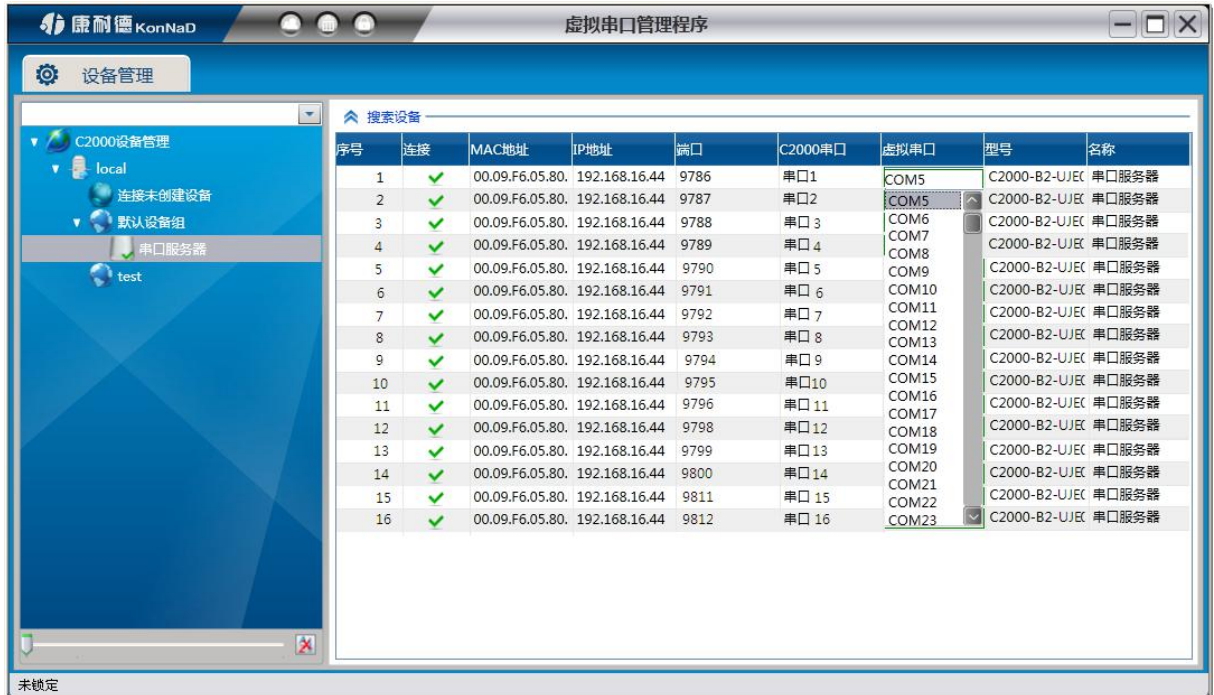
康耐德 KonNaD

虚拟串口管理程序

设备管理

C2000设备管理
local
连接未创建设备
默认设备组
串口服务器
test

搜索设备

| 序号 | 连接 | MAC地址 | IP地址 | 端口 | C2000串口 | 虚拟串口 | 型号 | 名称 |
|---|---|---|---|---|---|---|---|---|
| 1 | ✓ | 00.09.F6.05.80. | 192.168.16.44 | 9786 | 串口1 | COM5 | C2000-B2-UJE( | 串口服务器 |
| 2 | ✓ | 00.09.F6.05.80. | 192.168.16.44 | 9787 | 串口2 | COM5 | C2000-B2-UJE( | 串口服务器 |
| 3 | ✓ | 00.09.F6.05.80. | 192.168.16.44 | 9788 | 串口3 | COM6 | C2000-B2-UJE( | 串口服务器 |
| 4 | ✓ | 00.09.F6.05.80. | 192.168.16.44 | 9789 | 串口4 | COM7 COM8 | C2000-B2-UJE( | 串口服务器 |
| 5 | ✓ | 00.09.F6.05.80. | 192.168.16.44 | 9790 | 串口5 | COM9 | C2000-B2-UJE( | 串口服务器 |
| 6 | ✓ | 00.09.F6.05.80. | 192.168.16.44 | 9791 | 串口6 | COM10 | C2000-B2-UJE( | 串口服务器 |
| 7 | ✓ | 00.09.F6.05.80. | 192.168.16.44 | 9792 | 串口7 | COM11 | C2000-B2-UJE( | 串口服务器 |
| 8 | ✓ | 00.09.F6.05.80. | 192.168.16.44 | 9793 | 串口8 | COM12 COM13 | C2000-B2-UJE( | 串口服务器 |
| 9 | ✓ | 00.09.F6.05.80. | 192.168.16.44 | 9794 | 串口9 | COM14 | C2000-B2-UJE( | 串口服务器 |
| 10 | ✓ | 00.09.F6.05.80. | 192.168.16.44 | 9795 | 串口10 | COM15 | C2000-B2-UJE( | 串口服务器 |
| 11 | ✓ | 00.09.F6.05.80. | 192.168.16.44 | 9796 | 串口11 | COM16 COM17 | C2000-B2-UJE( | 串口服务器 |
| 12 | ✓ | 00.09.F6.05.80. | 192.168.16.44 | 9798 | 串口12 | COM18 | C2000-B2-UJE( | 串口服务器 |
| 13 | ✓ | 00.09.F6.05.80. | 192.168.16.44 | 9799 | 串口13 | COM19 | C2000-B2-UJE( | 串口服务器 |
| 14 | ✓ | 00.09.F6.05.80. | 192.168.16.44 | 9800 | 串口14 | COM20 COM21 | C2000-B2-UJE( | 串口服务器 |
| 15 | ✓ | 00.09.F6.05.80. | 192.168.16.44 | 9811 | 串口15 | COM22 | C2000-B2-UJE( | 串口服务器 |
| 16 | ✓ | 00.09.F6.05.80. | 192.168.16.44 | 9812 | 串口16 | COM23 | C2000-B2-UJE( | 串口服务器 |

未锁定